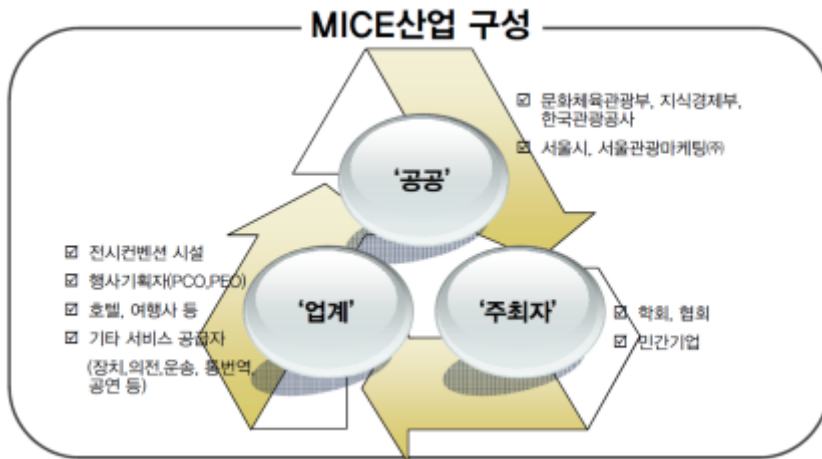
MICE산업 구성

'공공'

☑ 문화체육관광부, 지식경제부, 한국관광공사

☑ 서울시, 서울관광마케팅㈜

☑ 전시컨벤션 시설

☑ 행사기획자(PCO,PEO)

☑ 호텔, 여행사 등

☑ 기타 서비스 공급자 (장치,의전,운송, 통번역 공연 등)

'업계'

'주최자'

☑ 학회, 협회

☑ 민간기업